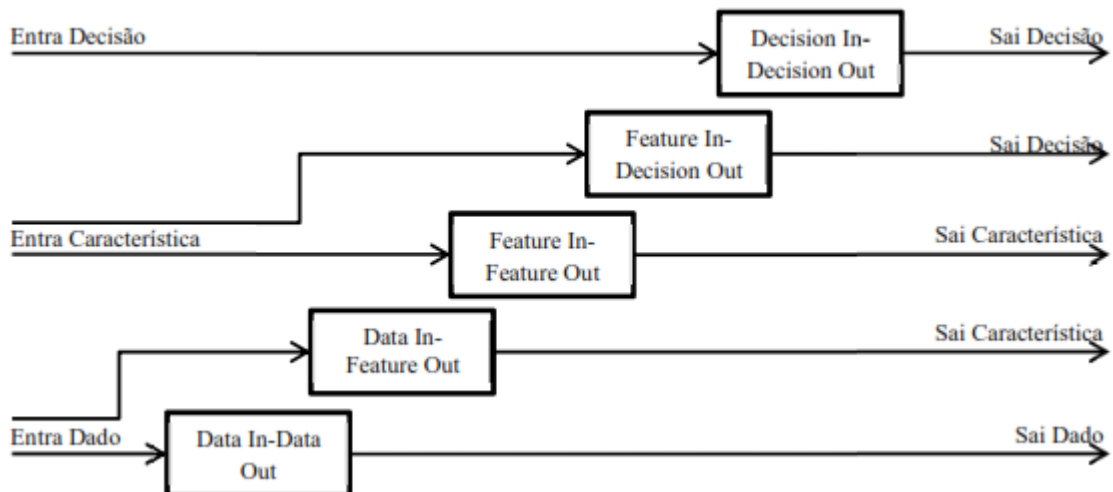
Entra Decisão

Decision In-Decision Out

Sai Decisão

Feature In-Decision Out

Sai Decisão

Entra Característica

Feature In-Feature Out

Sai Característica

Data In-Feature Out

Sai Característica

Entra Dado

Data In-Data Out

Sai Dado